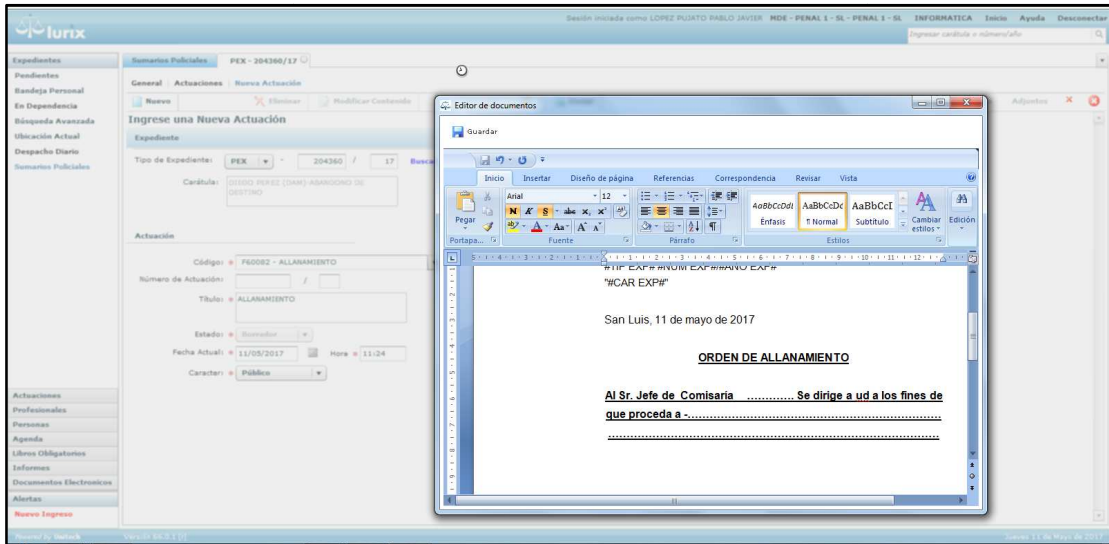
Iurix

Sesión iniciada como LOPEZ PUJATO PABLO JAVIER MDE - PENAL 1 - SL - PENAL 1 - SL INFORMATICA Inicio Ayuda Desconectar

Ingresar carátula o número/año

Expedientes
Pendientes
Bandeja Personal
En Dependencia
Búsqueda Avanzada
Ubicación Actual
Despacho Diario
Sumarios Policiales

Sumarios Policiales PEX - 204360/17

General Actuaciones Nueva Actuación

Nuevo Eliminar Modificar Contenido

Adjuntos

Ingrese una Nueva Actuación

Expediente

Tipo de Expediente: PEX 204360 / 17 Busca

Carátula: OLIDO PEREZ (DAM) ABANDONO DE DESTINO

Actuación

Código: F60082 - ALLANAMIENTO

Número de Actuación: /

Título: ALLANAMIENTO

Estado: Borrador

Fecha Actual: 11/05/2017 Hora 11:24

Caracter: Público

Actuaciones
Profesionales
Personas
Agenda
Libros Obligatorios
Informes
Documentos Electronicos
Alertas
Nuevo Ingreso

Powered by Sistock

Versión 56.3.1

Jueves 11 de Mayo de 2017

Editor de documentos

Guardar

Inicio Insertar Diseño de página Referencias Correspondencia Revisar Vista

Arial 12

Pegar

Portapa... Fuente Párrafo Estilos

AaBbCcDdI AaBbCcDc AaBbCcI
Énfasis ¶ Normal Subtítulo

Cambiar estilos

Edición

#TIP EXP# #NUM EXP#/#ANO EXP#
"#CAR EXP#"

San Luis, 11 de mayo de 2017

ORDEN DE ALLANAMIENTO

Al Sr. Jefe de Comisaría ............ Se dirige a ud a los fines de que proceda a -.......................................................................

...............................................................................................